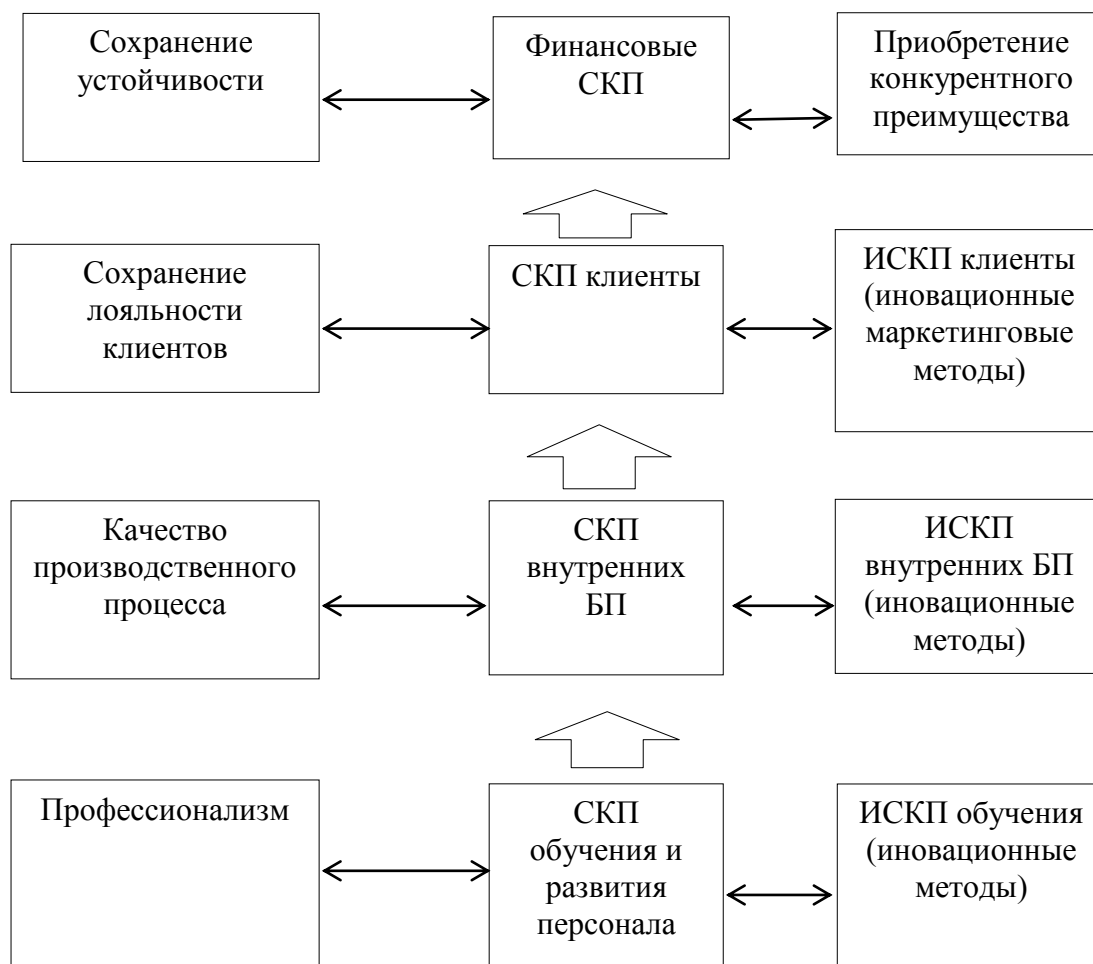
Сохранение устойчивости

Финансовые СКП

Приобретение конкурентного преимущества

Сохранение лояльности клиентов

СКП клиенты

ИСКП клиенты (иновационные маркетинговые методы)

Качество производственного процесса

СКП внутренних БП

ИСКП внутренних БП (иновационные методы)

Профессионализм

СКП обучения и развития персонала

ИСКП обучения (иновационные методы)